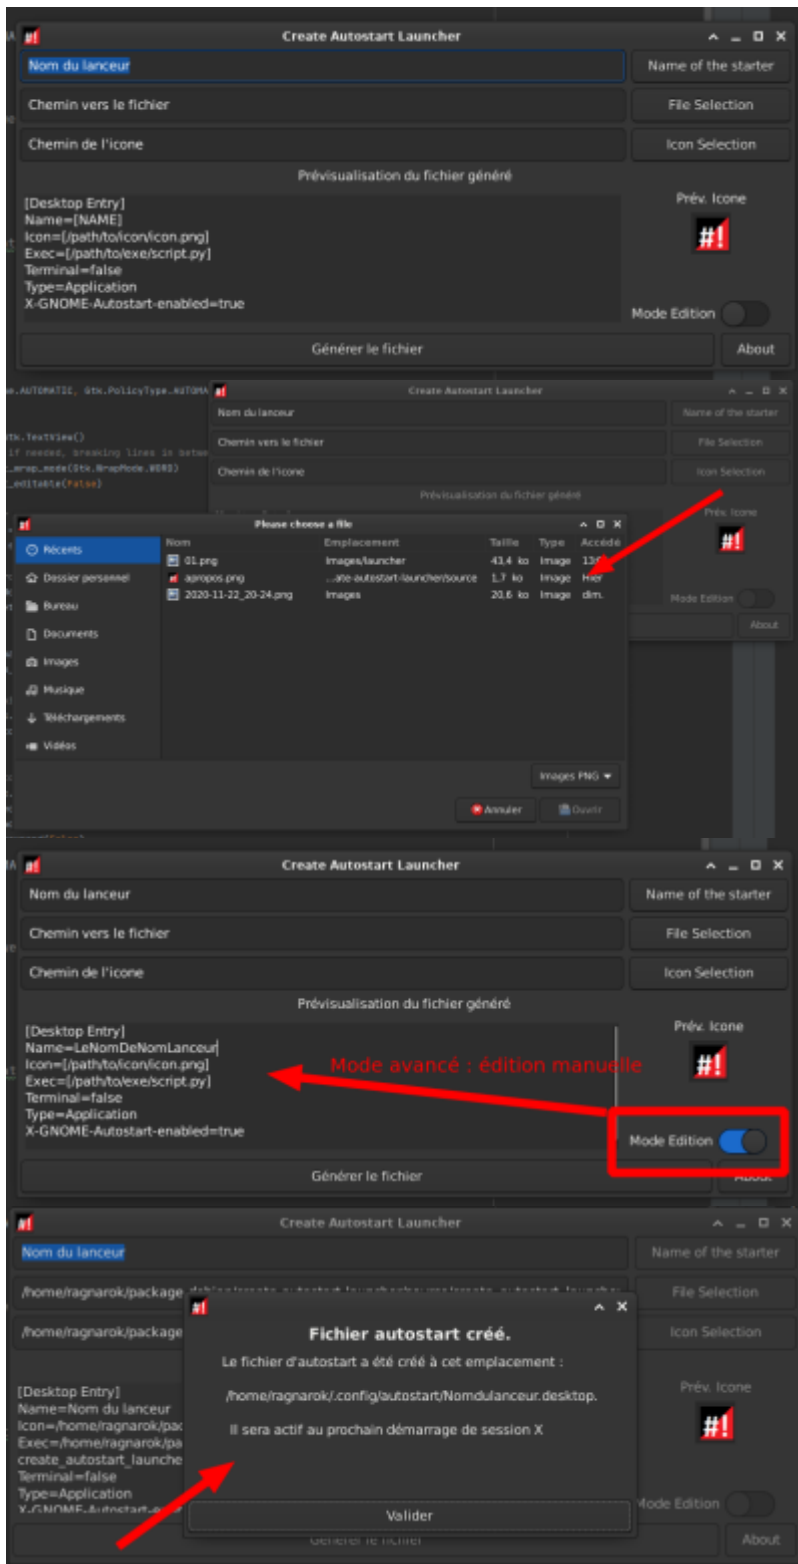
Create Autostart Launcher
Nom du lanceur
Name of the starter
Chemin vers le fichier
File Selection
Chemin de l'icone
Icon Selection
Prévisualisation du fichier généré
[Desktop Entry]
Name=[NAME]
Icon=[/path/to/icon/icon.png]
Exec=[/path/to/exe/script.py]
Terminal=false
Type=Application
X-GNOME-Autostart-enabled=true
Prév. Icone
#!
Mode Edition
Générer le fichier
About

e.AUTOMATIC, Gtk.PolicyType.AUTOMA
tk.TextView()
if needed, breaking lines in betw
_wrap_mode(Gtk.WrapMode.WORD)
_editable(False)

Create Autostart Launcher
Nom du lanceur
Name of the starter
Chemin vers le fichier
File Selection
Chemin de l'icone
Icon Selection
Prévisualisation du fichier généré
Prév. Icone
Mode Edition
About

Please choose a file
Récents
Dossier personnel
Bureau
Documents
Images
Musique
Téléchargements
Vidéos
| Nom | Emplacement | Taille | Type | Accédé |
|---|---|---|---|---|
| 01.png | Images/launcher | 43,4 ko | Image | 13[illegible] |
| apropos.png | ...ate-autostart-launcher/source | 1,7 ko | Image | Hier |
| 2020-11-22_20-24.png | Images | 20,6 ko | Image | dim. |
Images PNG
Annuler
Ouvrir

Create Autostart Launcher
Nom du lanceur
Name of the starter
Chemin vers le fichier
File Selection
Chemin de l'icone
Icon Selection
Prévisualisation du fichier généré
[Desktop Entry]
Name=LeNomDeNomLanceur
Icon=[/path/to/icon/icon.png]
Exec=[/path/to/exe/script.py]
Terminal=false
Type=Application
X-GNOME-Autostart-enabled=true
Prév. Icone
#!
Mode avancé : édition manuelle
Mode Edition
Générer le fichier
About

Create Autostart Launcher
Nom du lanceur
Name of the starter
/home/ragnarok/package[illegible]
File Selection
/home/ragnarok/package
Icon Selection
Prév. Icone
[Desktop Entry]
Name=Nom du lanceur
Icon=/home/ragnarok/pac
Exec=/home/ragnarok/pa
create_autostart_launche
Terminal=false
Type=Application
X-GNOME-Autostart-e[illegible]
Mode Edition
Générer le fichier
About

#!
Fichier autostart créé.
Le fichier d'autostart a été créé à cet emplacement :
/home/ragnarok/.config/autostart/Nomdulanceur.desktop.
Il sera actif au prochain démarrage de session X
Valider